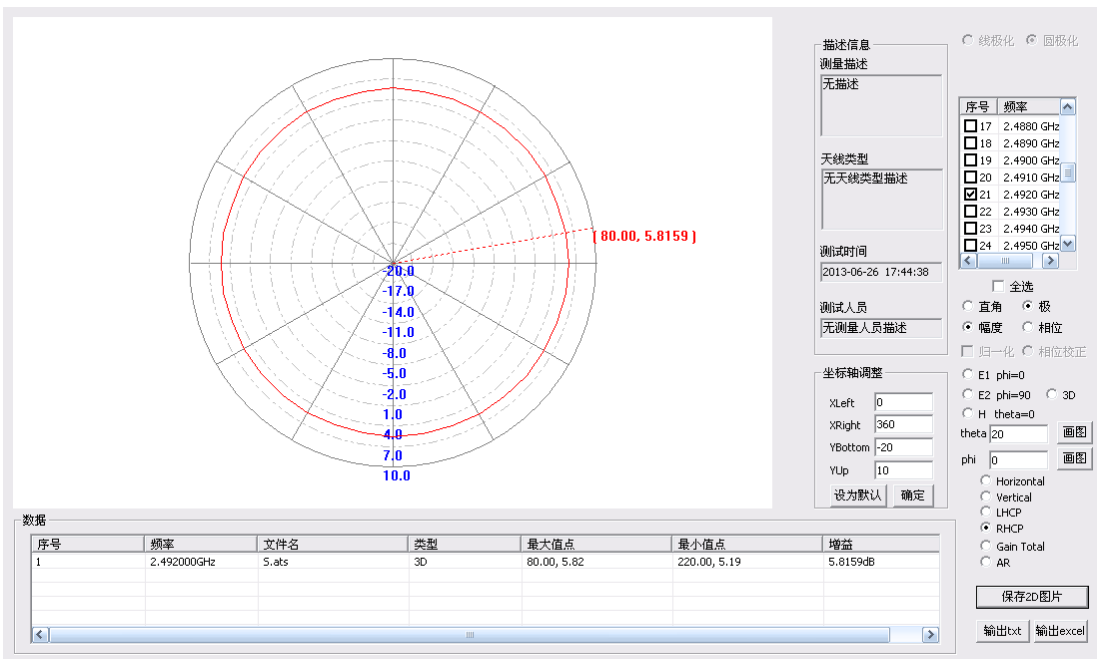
( 80.00, 5.8159 )

-20.0
-17.0
-14.0
-11.0
-8.0
-5.0
-2.0
1.0
4.0
7.0
10.0

描述信息
测量描述
无描述
天线类型
无天线类型描述
测试时间
2013-06-26 17:44:38
测试人员
无测量人员描述

线极化 圆极化

| 序号 | 频率 |
|---|---|
| 17 | 2.4880 GHz |
| 18 | 2.4890 GHz |
| 19 | 2.4900 GHz |
| 20 | 2.4910 GHz |
| 21 | 2.4920 GHz |
| 22 | 2.4930 GHz |
| 23 | 2.4940 GHz |
| 24 | 2.4950 GHz |

全选
直角 极
幅度 相位
归一化 相位校正

坐标轴调整
XLeft 0
XRight 360
YBottom -20
YUp 10
设为默认 确定

E1 phi=0
E2 phi=90 3D
H theta=0
theta 20 画图
phi 0 画图
Horizontal
Vertical
LHCP
RHCP
Gain Total
AR

数据

| 序号 | 频率 | 文件名 | 类型 | 最大值点 | 最小值点 | 增益 |
|---|---|---|---|---|---|---|
| 1 | 2.492000GHz | S.ats | 3D | 80.00, 5.82 | 220.00, 5.19 | 5.8159dB |

保存2D图片
输出txt 输出excel